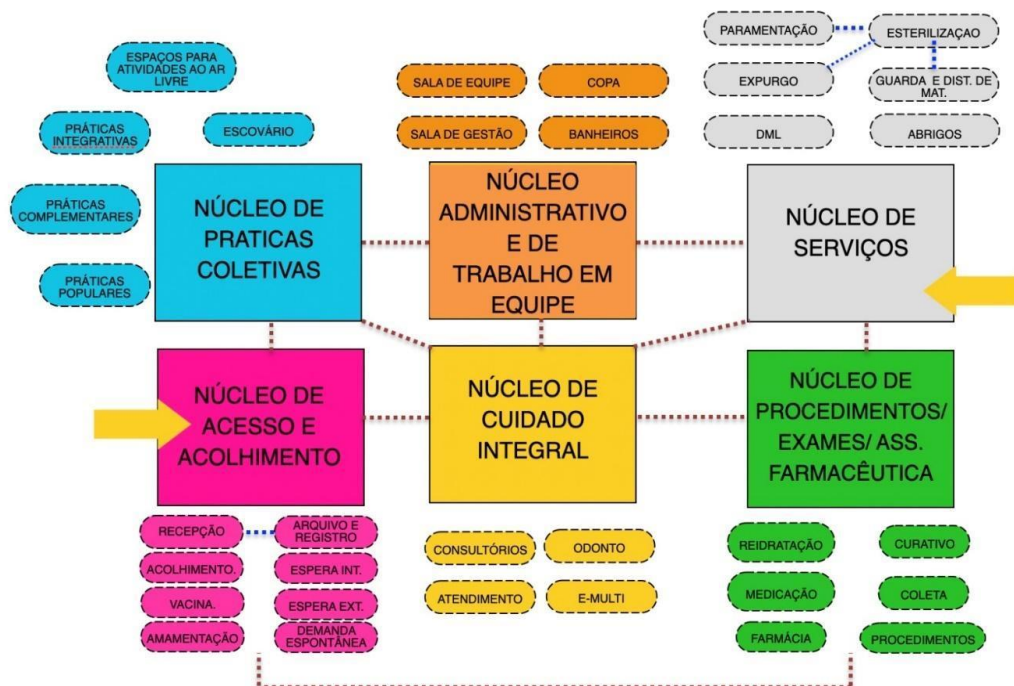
ESPAÇOS PARA ATIVIDADES AO AR LIVRE

PRÁTICAS INTEGRATIVAS

ESCOVÁRIO

PRÁTICAS COMPLEMENTARES

PRÁTICAS POPULARES

NÚCLEO DE PRATICAS COLETIVAS

SALA DE EQUIPE

COPA

SALA DE GESTÃO

BANHEIROS

NÚCLEO ADMINISTRATIVO E DE TRABALHO EM EQUIPE

PARAMENTAÇÃO

ESTERILIZAÇAO

EXPURGO

GUARDA E DIST. DE MAT.

DML

ABRIGOS

NÚCLEO DE SERVIÇOS

NÚCLEO DE ACESSO E ACOLHIMENTO

NÚCLEO DE CUIDADO INTEGRAL

NÚCLEO DE PROCEDIMENTOS/ EXAMES/ ASS. FARMACÊUTICA

RECEPÇÃO

ARQUIVO E REGISTRO

ACOLHIMENTO.

ESPERA INT.

VACINA.

ESPERA EXT.

AMAMENTAÇÃO

DEMANDA ESPONTÂNEA

CONSULTÓRIOS

ODONTO

ATENDIMENTO

E-MULTI

REIDRATAÇÃO

CURATIVO

MEDICAÇÃO

COLETA

FARMÁCIA

PROCEDIMENTOS